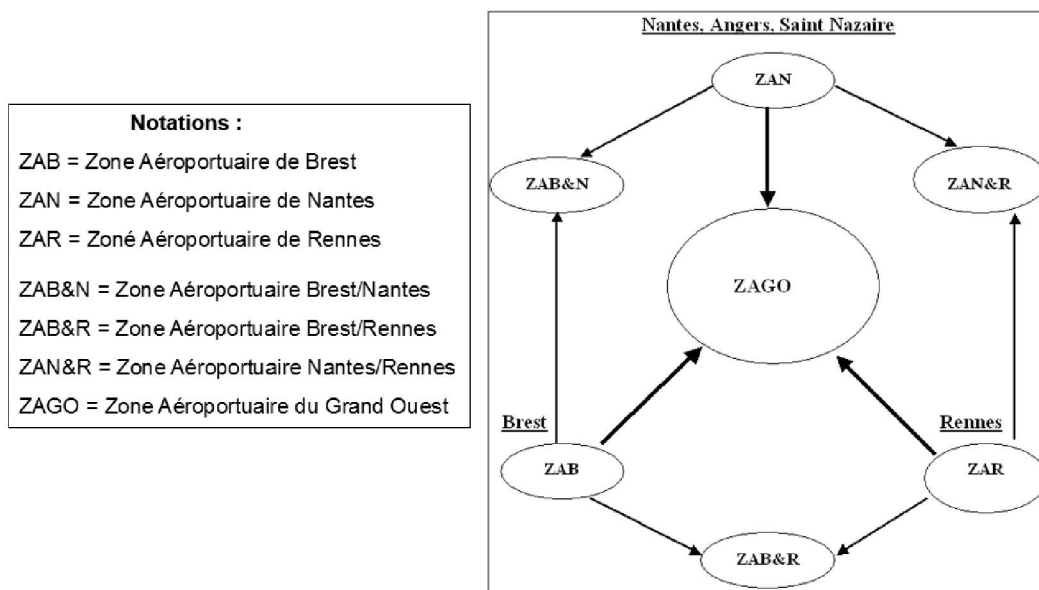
Notations :

ZAB = Zone Aéroportuaire de Brest

ZAN = Zone Aéroportuaire de Nantes

ZAR = Zoné Aéroportuaire de Rennes

ZAB&N = Zone Aéroportuaire Brest/Nantes

ZAB&R = Zone Aéroportuaire Brest/Rennes

ZAN&R = Zone Aéroportuaire Nantes/Rennes

ZAGO = Zone Aéroportuaire du Grand Ouest

Nantes, Angers, Saint Nazaire

ZAN

ZAB&N

ZAN&R

ZAGO

Brest

Rennes

ZAB

ZAR

ZAB&R